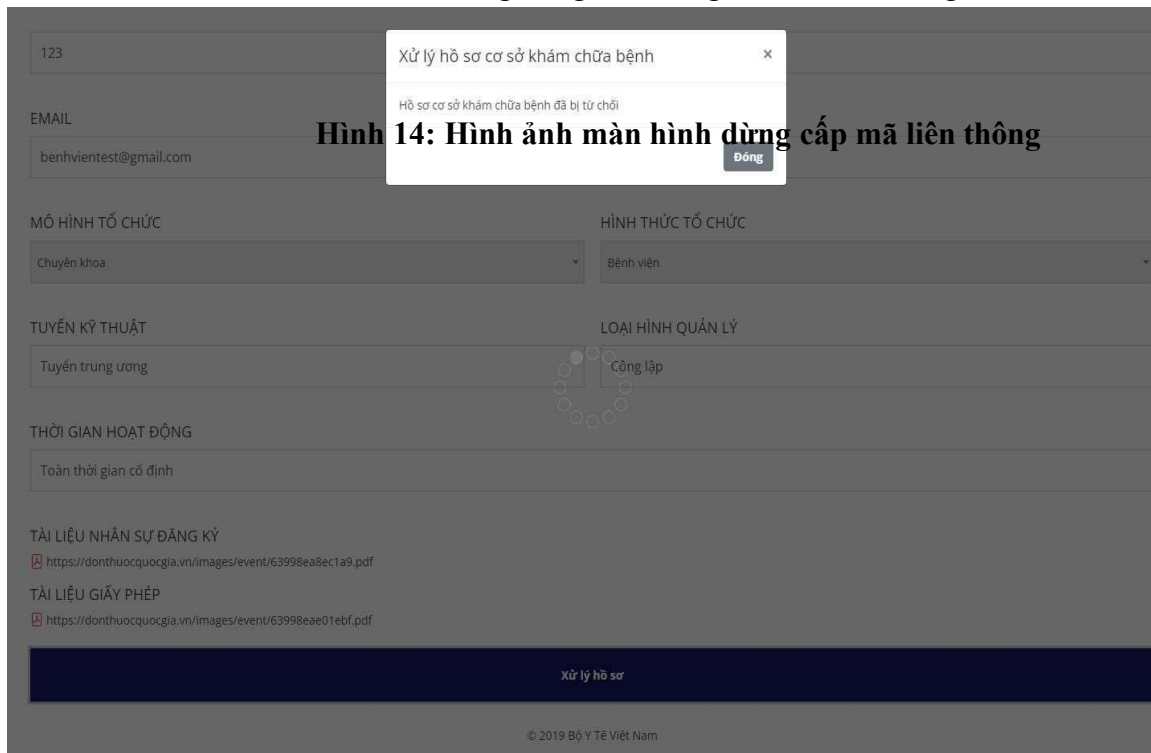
123

Xử lý hồ sơ cơ sở khám chữa bệnh ×

Hồ sơ cơ sở khám chữa bệnh đã bị từ chối

Đóng

EMAIL

benhvientest@gmail.com

Hình 14: Hình ảnh màn hình dừng cấp mã liên thông

MÔ HÌNH TỔ CHỨC

Chuyên khoa

HÌNH THỨC TỔ CHỨC

Bệnh viện

TUYẾN KỸ THUẬT

Tuyến trung ương

LOẠI HÌNH QUẢN LÝ

Công lập

THỜI GIAN HOẠT ĐỘNG

Toàn thời gian cố định

TÀI LIỆU NHÂN SỰ ĐĂNG KÝ

https://donthuocquocgia.vn/images/event/63998ea8ec1a9.pdf

TÀI LIỆU GIẤY PHÉP

https://donthuocquocgia.vn/images/event/63998eae01ebf.pdf

Xử lý hồ sơ

© 2019 Bộ Y Tế Việt Nam